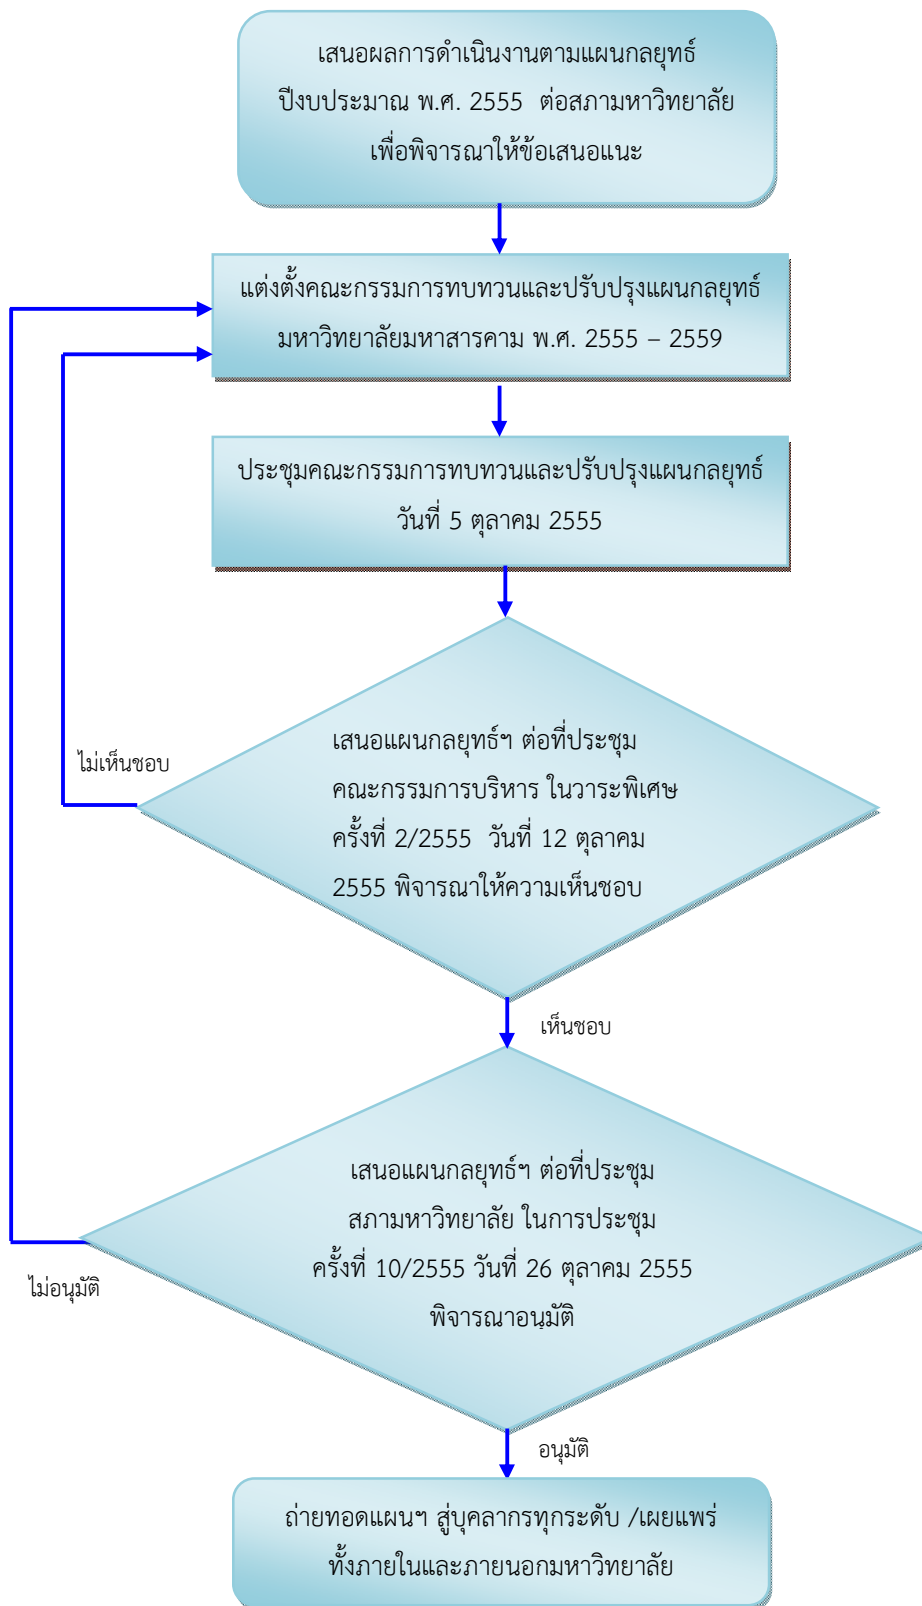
เสนอผลการดำเนินงานตามแผนกลยุทธ์ ปีงบประมาณ พ.ศ. 2555 ต่อสภามหาวิทยาลัย เพื่อพิจารณาให้ข้อเสนอแนะ

แต่งตั้งคณะกรรมการทบทวนและปรับปรุงแผนกลยุทธ์ มหาวิทยาลัยมหาสารคาม พ.ศ. 2555 – 2559

ประชุมคณะกรรมการทบทวนและปรับปรุงแผนกลยุทธ์ วันที่ 5 ตุลาคม 2555

ไม่เห็นชอบ

เสนอแผนกลยุทธ์ฯ ต่อที่ประชุม คณะกรรมการบริหาร ในวาระพิเศษ ครั้งที่ 2/2555 วันที่ 12 ตุลาคม 2555 พิจารณาให้ความเห็นชอบ

เห็นชอบ

เสนอแผนกลยุทธ์ฯ ต่อที่ประชุม สภามหาวิทยาลัย ในการประชุม ครั้งที่ 10/2555 วันที่ 26 ตุลาคม 2555 พิจารณาอนุมัติ

ไม่อนุมัติ

อนุมัติ

ถ่ายทอดแผนฯ สู่บุคลากรทุกระดับ /เผยแพร่ ทั้งภายในและภายนอกมหาวิทยาลัย